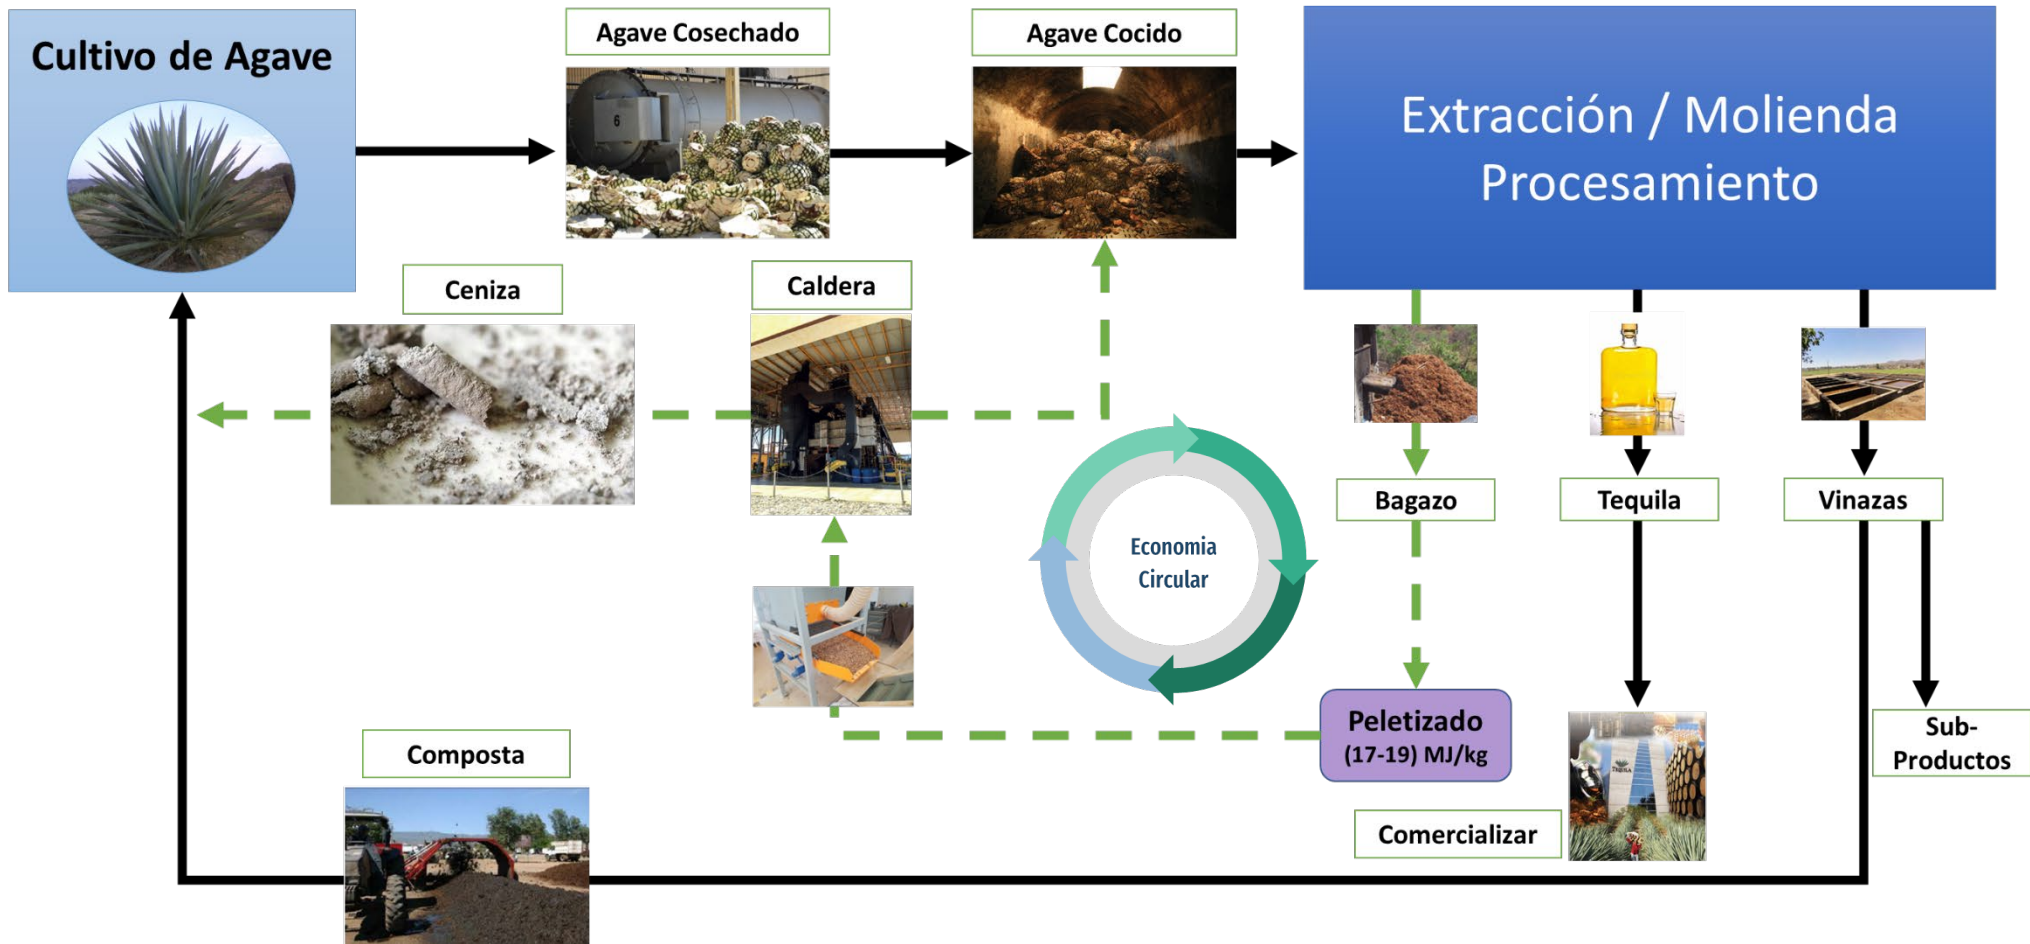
Cultivo de Agave

Agave Cosechado

Agave Cocido

Extracción / Molienda
Procesamiento

Ceniza

Caldera

Bagazo

Tequila

Vinazas

Economia Circular

Peletizado
(17-19) MJ/kg

Sub-Productos

Composta

Comercializar